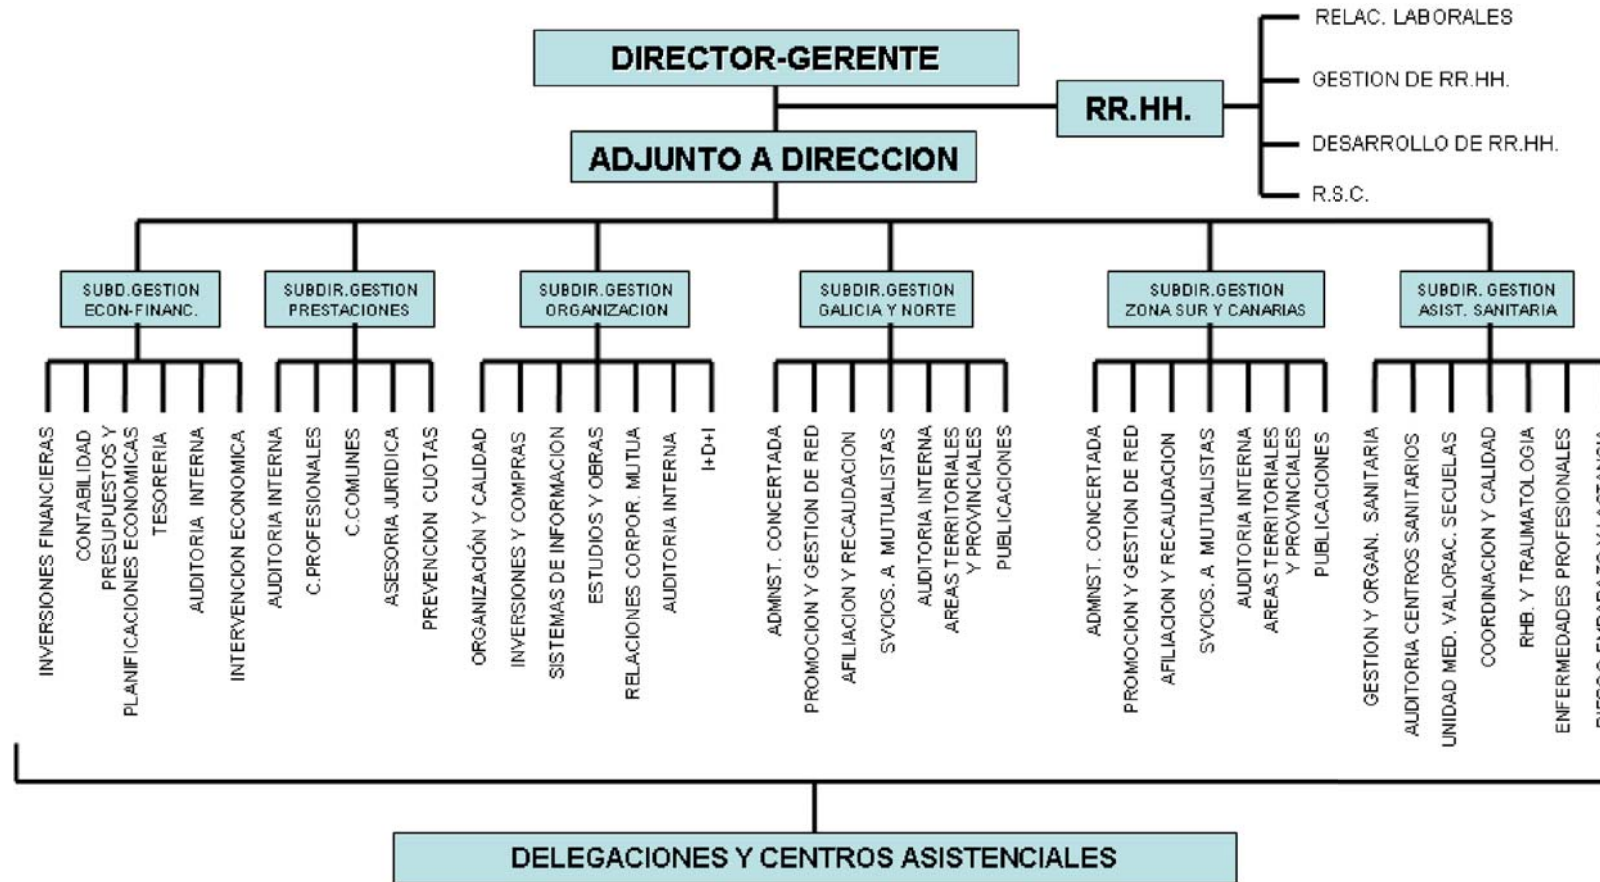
DIRECTOR-GERENTE

RR.HH.

RELAC. LABORALES
GESTION DE RR.HH.
DESARROLLO DE RR.HH.
R.S.C.

ADJUNTO A DIRECCION

SUBD.GESTION ECON-FINANC.
INVERSIONES FINANCIERAS
CONTABILIDAD
PRESUPUESTOS Y PLANIFICACIONES ECONOMICAS
TESORERIA
AUDITORIA INTERNA
INTERVENCION ECONOMICA

SUBDIR.GESTION PRESTACIONES
AUDITORIA INTERNA
C.PROFESIONALES
C.COMUNES
ASESORIA JURIDICA
PREVENCION CUOTAS

SUBDIR.GESTION ORGANIZACION
ORGANIZACIÓN Y CALIDAD
INVERSIONES Y COMPRAS
SISTEMAS DE INFORMACION
ESTUDIOS Y OBRAS
RELACIONES CORPOR. MUTUA
AUDITORIA INTERNA
I+D+I

SUBDIR.GESTION GALICIA Y NORTE
ADMNST. CONCERTADA
PROMOCION Y GESTION DE RED
AFILIACION Y RECAUDACION
SVCIOS. A MUTUALISTAS
AUDITORIA INTERNA
AREAS TERRITORIALES Y PROVINCIALES
PUBLICACIONES

SUBDIR.GESTION ZONA SUR Y CANARIAS
ADMNST. CONCERTADA
PROMOCION Y GESTION DE RED
AFILIACION Y RECAUDACION
SVCIOS. A MUTUALISTAS
AUDITORIA INTERNA
AREAS TERRITORIALES Y PROVINCIALES
PUBLICACIONES

SUBDIR. GESTION ASIST. SANITARIA
GESTION Y ORGAN. SANITARIA
AUDITORIA CENTROS SANITARIOS
UNIDAD MED. VALORAC. SECUELAS
COORDINACION Y CALIDAD
RHB. Y TRAUMATOLOGIA
ENFERMEDADES PROFESIONALES
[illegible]

DELEGACIONES Y CENTROS ASISTENCIALES